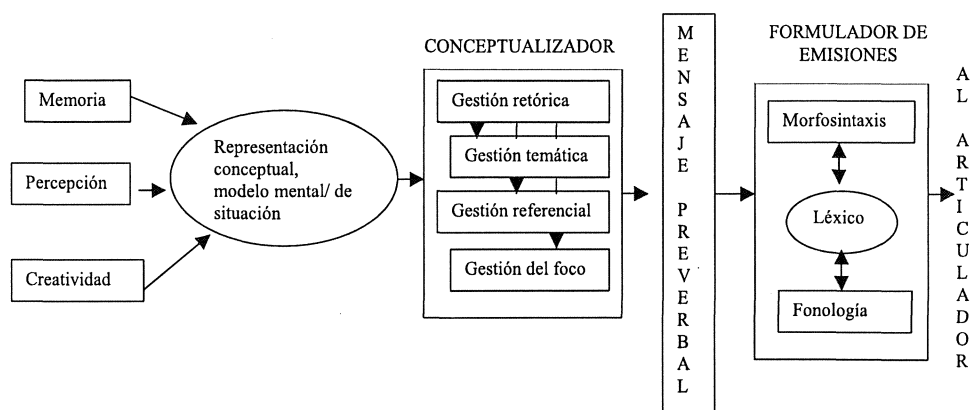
Memoria

Percepción

Creatividad

Representación conceptual, modelo mental/ de situación

CONCEPTUALIZADOR

Gestión retórica

Gestión temática

Gestión referencial

Gestión del foco

MENSAJE PREVERBAL

FORMULADOR DE EMISIONES

Morfosintaxis

Léxico

Fonología

AL ARTICULADOR